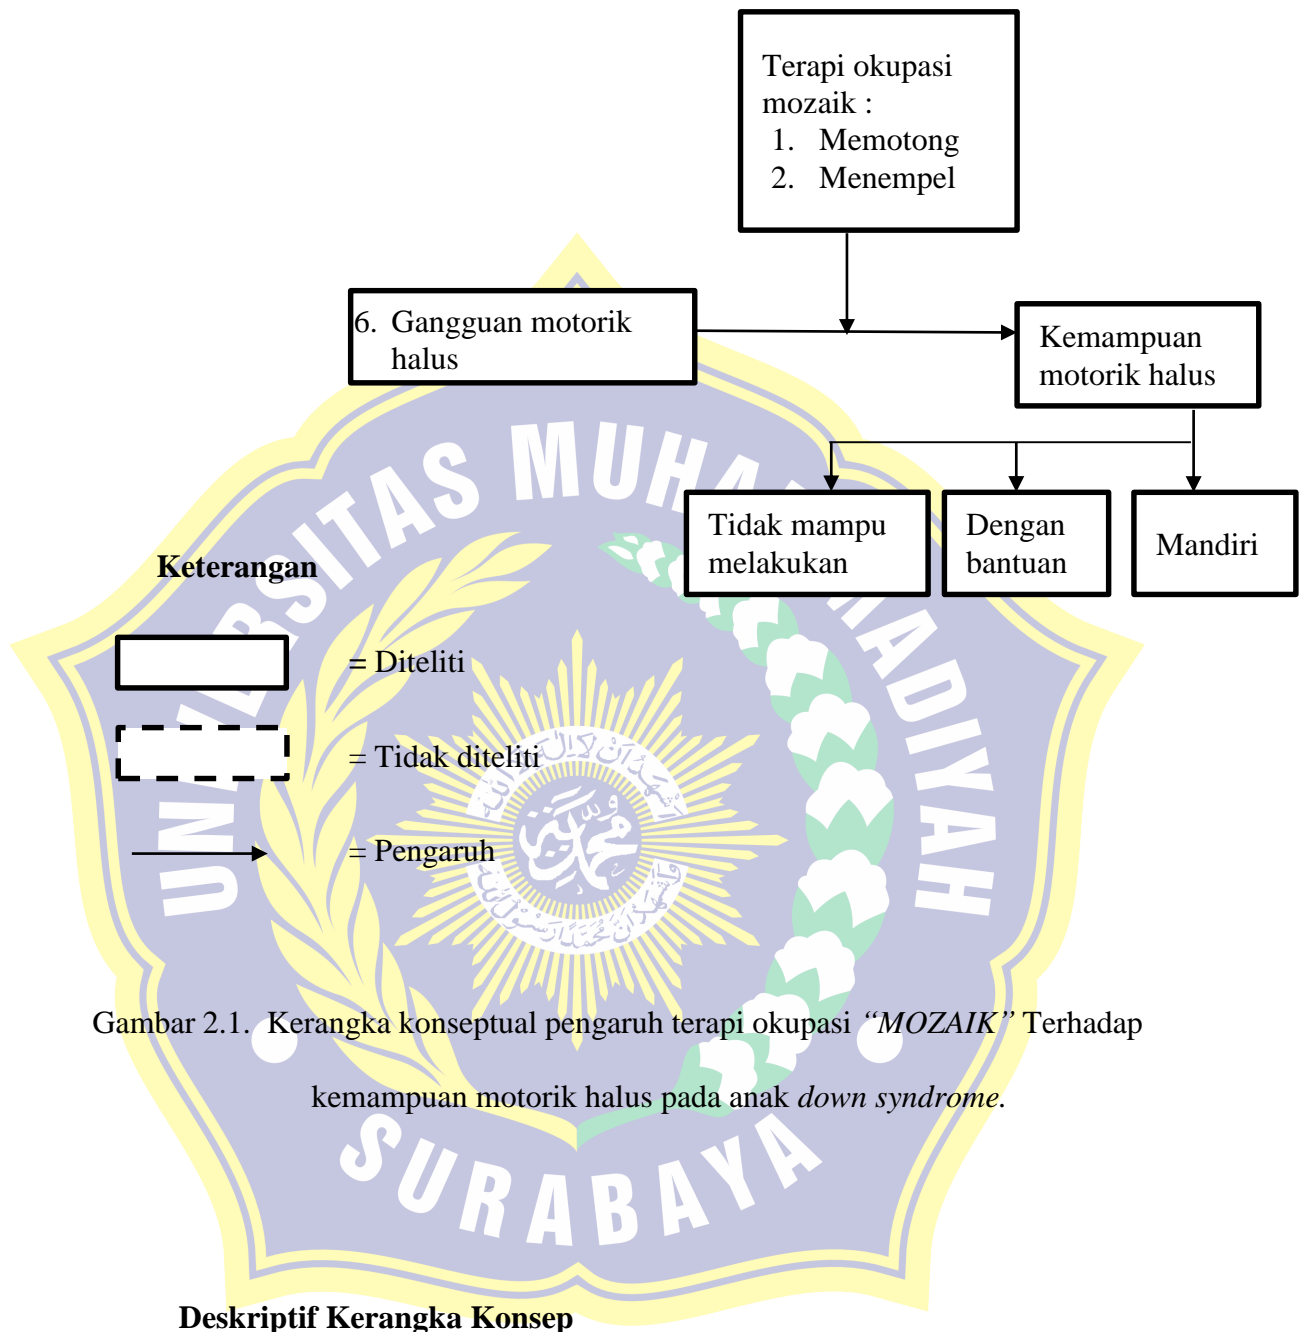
Terapi okupasi mozaik :
1. Memotong
2. Menempel

6. Gangguan motorik halus

Kemampuan motorik halus

Tidak mampu melakukan

Dengan bantuan

Mandiri

Keterangan

= Diteliti

= Tidak diteliti

= Pengaruh

UNIVERSITAS MUHAMMADIYAH SURABAYA

Gambar 2.1. Kerangka konseptual pengaruh terapi okupasi *"MOZAIK"* Terhadap kemampuan motorik halus pada anak *down syndrome*.

**Deskriptif Kerangka Konsep**